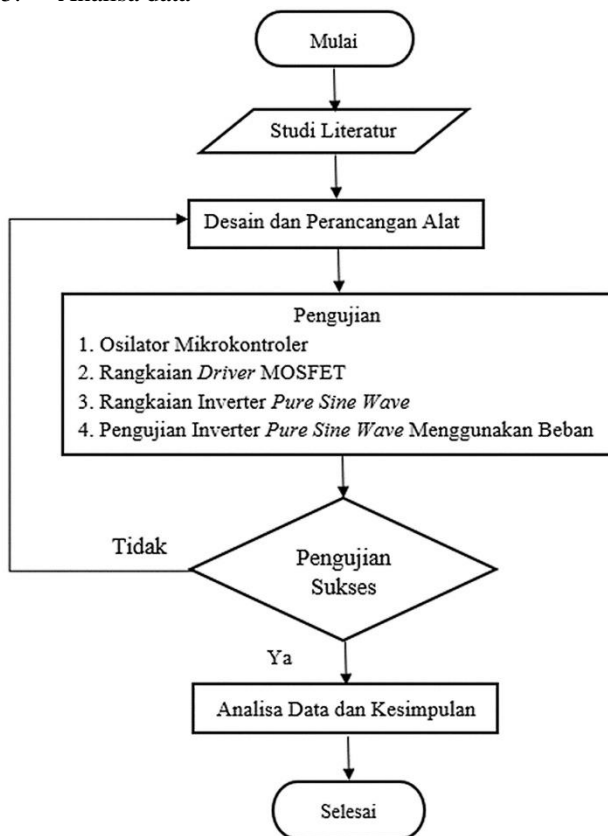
5. Analisa data

Mulai

Studi Literatur

Desain dan Perancangan Alat

Pengujian
1. Osilator Mikrokontroler
2. Rangkaian Driver MOSFET
3. Rangkaian Inverter Pure Sine Wave
4. Pengujian Inverter Pure Sine Wave Menggunakan Beban

Tidak

Pengujian Sukses

Ya

Analisa Data dan Kesimpulan

Selesai